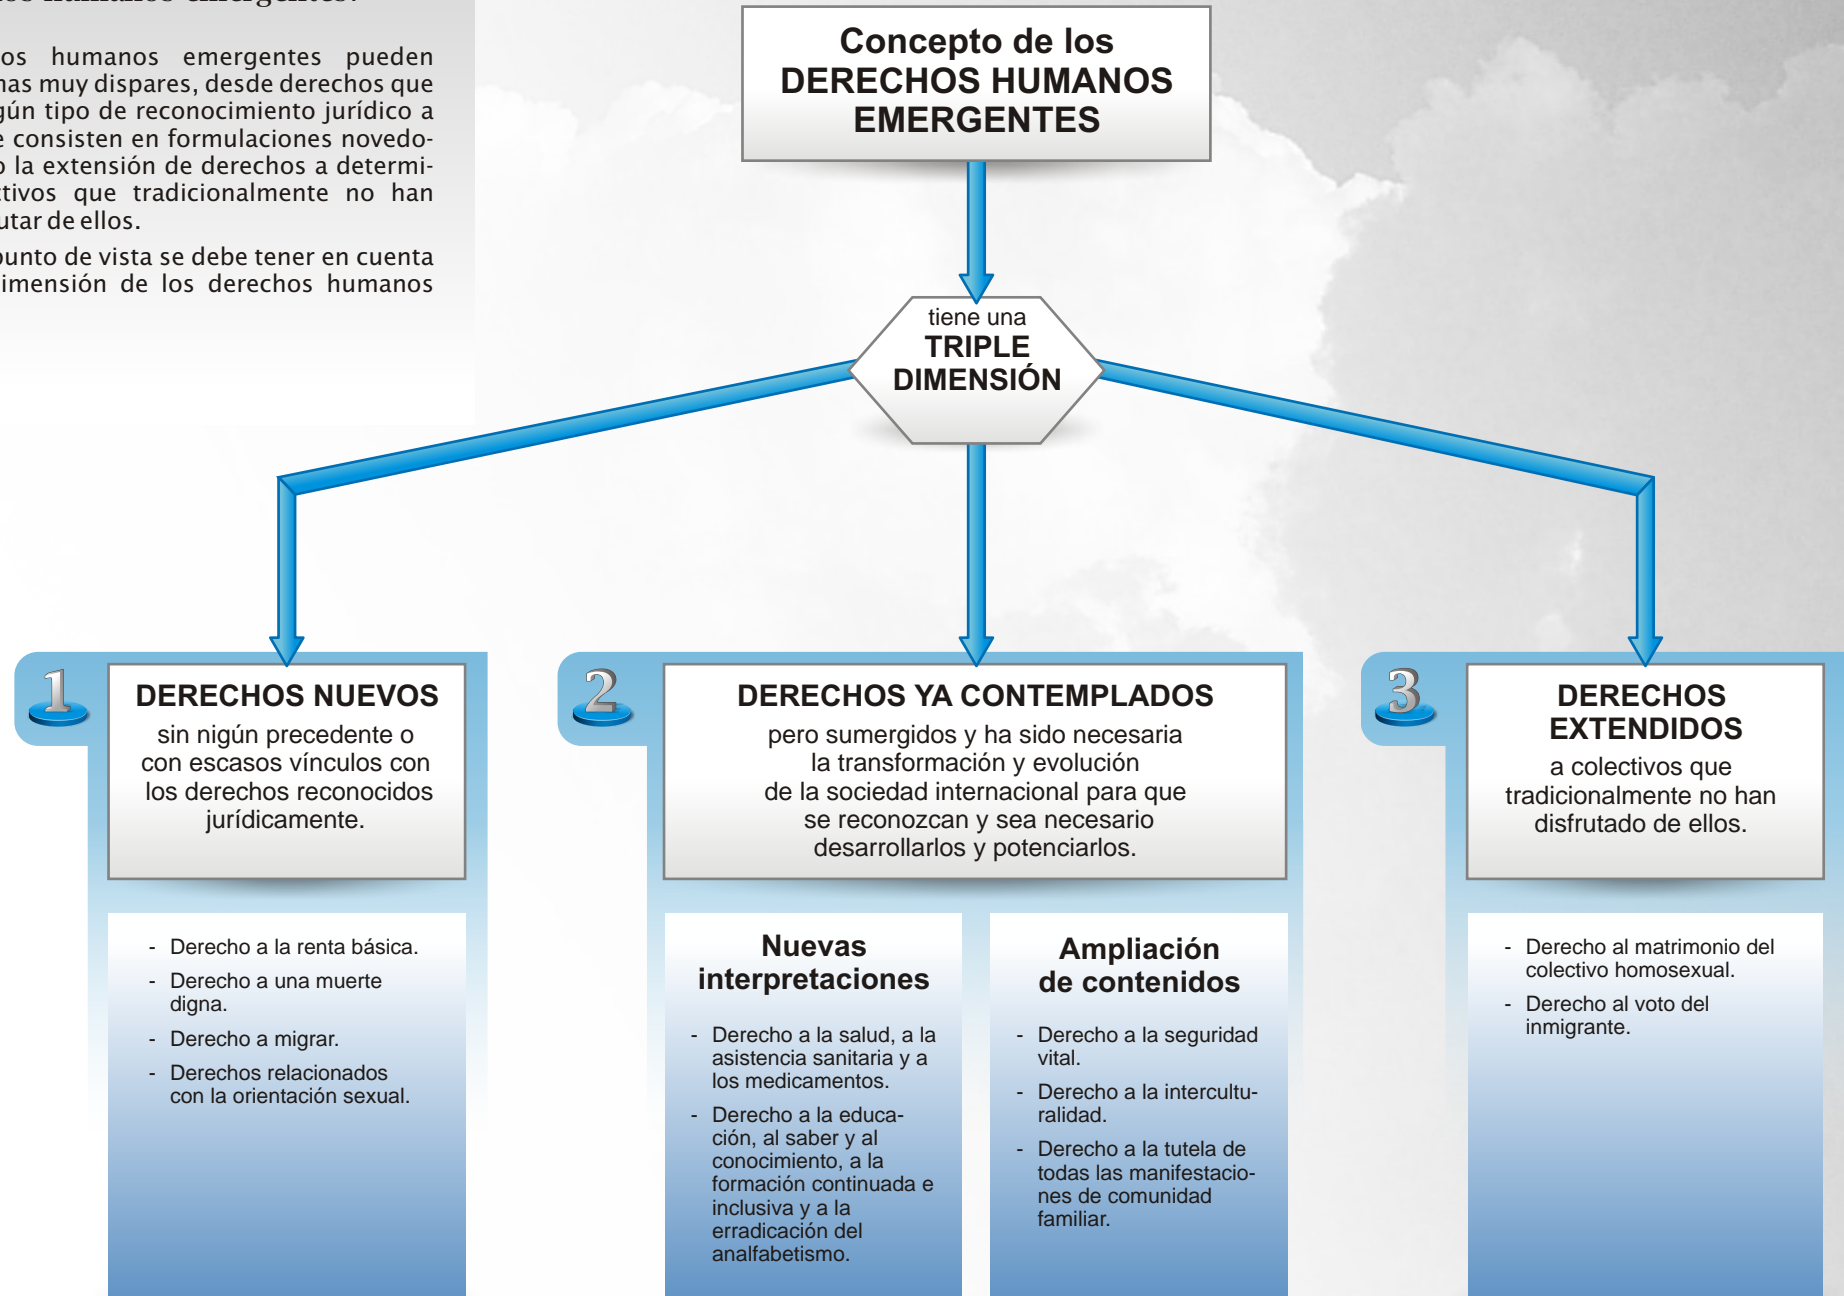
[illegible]os humanos emergentes:

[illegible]os humanos emergentes pueden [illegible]nas muy dispares, desde derechos que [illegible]gún tipo de reconocimiento jurídico a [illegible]e consisten en formulaciones novedo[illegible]o la extensión de derechos a determi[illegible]tivos que tradicionalmente no han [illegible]utar de ellos.

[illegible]unto de vista se debe tener en cuenta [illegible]imensión de los derechos humanos

Concepto de los DERECHOS HUMANOS EMERGENTES

tiene una TRIPLE DIMENSIÓN

1 DERECHOS NUEVOS
sin nigún precedente o con escasos vínculos con los derechos reconocidos jurídicamente.

- Derecho a la renta básica.
- Derecho a una muerte digna.
- Derecho a migrar.
- Derechos relacionados con la orientación sexual.

2 DERECHOS YA CONTEMPLADOS
pero sumergidos y ha sido necesaria la transformación y evolución de la sociedad internacional para que se reconozcan y sea necesario desarrollarlos y potenciarlos.

Nuevas interpretaciones

- Derecho a la salud, a la asistencia sanitaria y a los medicamentos.
- Derecho a la educación, al saber y al conocimiento, a la formación continuada e inclusiva y a la erradicación del analfabetismo.

Ampliación de contenidos

- Derecho a la seguridad vital.
- Derecho a la interculturalidad.
- Derecho a la tutela de todas las manifestaciones de comunidad familiar.

3 DERECHOS EXTENDIDOS
a colectivos que tradicionalmente no han disfrutado de ellos.

- Derecho al matrimonio del colectivo homosexual.
- Derecho al voto del inmigrante.